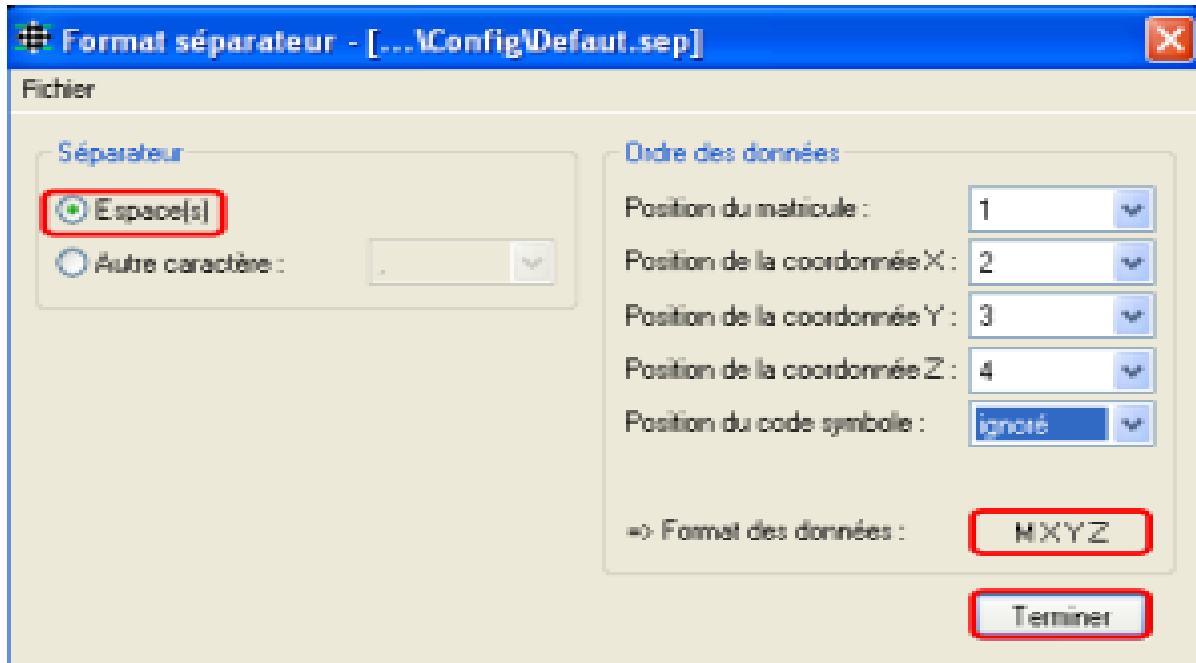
Format séparateur - [...\Config\Defaut.sep]

Fichier

Séparateur

Espace(s)

Autre caractère :

,

Ordre des données

Position du matricule : 1

Position de la coordonnée X : 2

Position de la coordonnée Y : 3

Position de la coordonnée Z : 4

Position du code symbole : ignoré

=> Format des données : MXYZ

Terminer